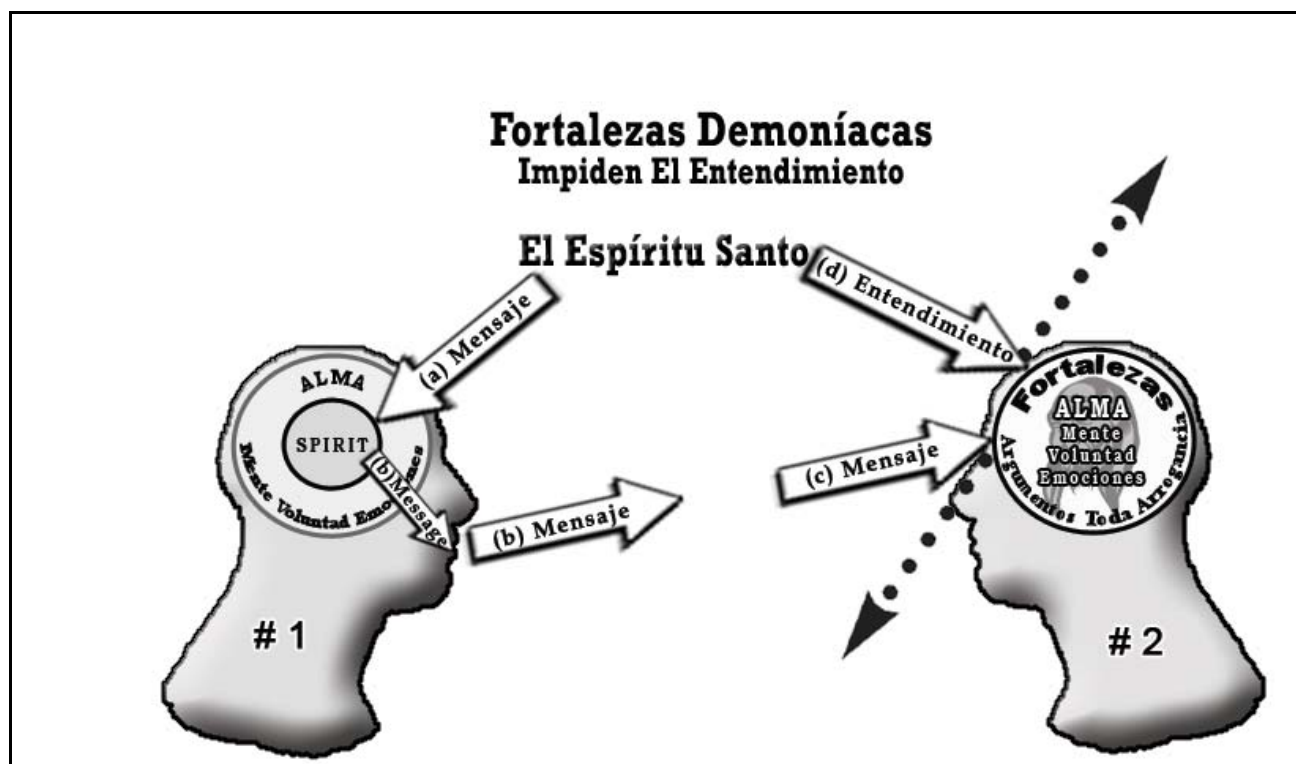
Fortalezas Demoníacas
Impiden El Entendimiento

El Espíritu Santo

(a) Mensaje

(d) Entendimiento

ALMA

SPIRIT

Mente Voluntad Emociones

(b) Message

(b) Mensaje

(c) Mensaje

Fortalezas

ALMA
Mente
Voluntad
Emociones

Argumentos Toda Arrogancia

# 1

# 2